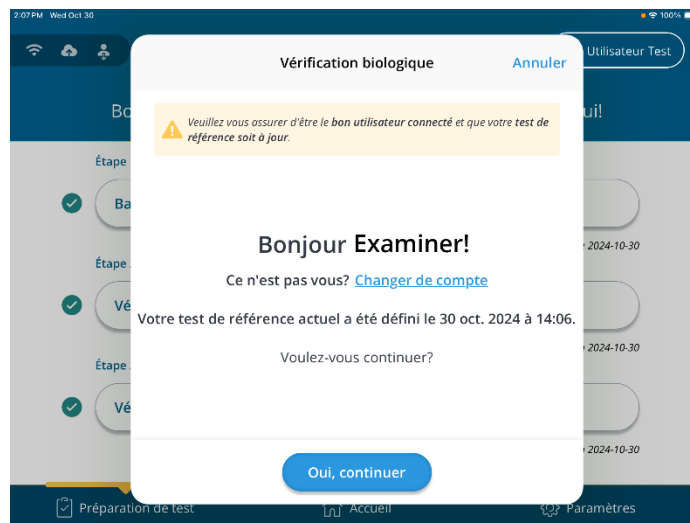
2:07 PM Wed Oct 30

100%

Utilisateur Test

Vérification biologique

Annuler

Veuillez vous assurer d'être le **bon utilisateur connecté** et que votre **test de référence soit à jour**.

Bo

ui!

Étape

Ba

2024-10-30

Étape

Vé

2024-10-30

Étape

Vé

2024-10-30

Bonjour Examiner!

Ce n'est pas vous? Changer de compte

Votre test de référence actuel a été défini le 30 oct. 2024 à 14:06.

Voulez-vous continuer?

Oui, continuer

Préparation de test

Accueil

Paramètres